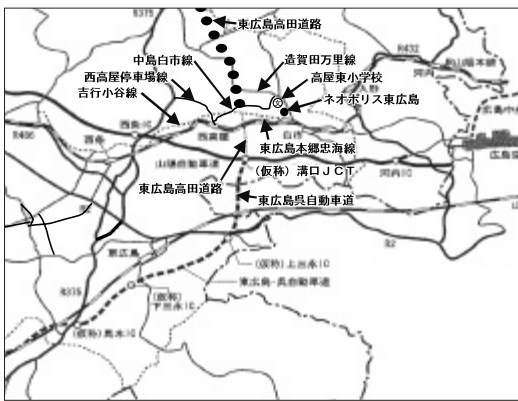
東広島高田道路
中島白市線
造賀田万里線
西高屋停車場線
高屋東小学校
吉行小谷線
ネオポリス東広島
東広島本郷忠海線
（仮称）溝口ＪＣＴ
東広島高田道路
東広島呉自動車道
R375
R432
R486
西条IC
西高屋
白市
山陽自動車道
河内IC
河内
東広島
R2
（仮称）上三永IC
東広島・呉自動車道
（仮称）下三永IC
R375
（仮称）馬木IC
広島